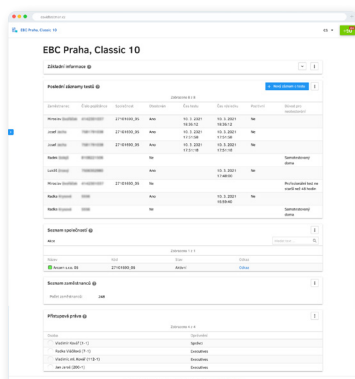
EBC Praha, Classic 10

EBC Praha, Classic 10

Základní informace

Poslední záznamy testů

Nový záznam o testu

Zobrazeno 8 z 8

| Zaměstnanec | Číslo pojištěnce | Sarsid kód | Pozitivní | Čas testu | Čas výsledku | Kontrola | Důvod pro nevyšetření |
|---|---|---|---|---|---|---|---|
| Hynek | | 27183400_55 | Ano | 10. 2. 2021 15:55:13 | 10. 2. 2021 17:01:40 | Ne | |
| Josef | | 27183400_55 | Ano | 10. 2. 2021 17:51:08 | 10. 2. 2021 17:51:08 | Ne | |
| Josef | | 27183400_55 | Ano | 10. 2. 2021 17:51:15 | 10. 2. 2021 17:51:15 | Ne | |
| Radim | | | Ne | | | | Samotestování doma |
| Luděk | | | Ne | | 10. 2. 2021 17:48:03 | Ne | |
| Hynek | | 27183400_55 | Ne | | | | Prohlašuji/ že test ve starší než 48 hodin |
| Radka | | | Ne | | 10. 2. 2021 16:59:40 | Ne | |
| Radka | | | Ne | | | | Samotestování doma |

Seznam společností

Zobrazeno 1 z 1

| Název | Sarsid | Stav | Odkaz |
|---|---|---|---|
| Seznam a.s. 55 | 27183400_55 | Aktivní | Odkaz |

Seznam zaměstnanců

Může zaměstnanci: Ano

Přístupová práva

Zobrazeno 4 z 4

| Osoba | Oprávnění |
|---|---|
| Vladimír Kovář (1-1) | Správce |
| Radka Vlašková (1-1) | Executives |
| Vladimír, ml. Kovář (1-1) | Executives |
| Jan Jirák (286-1) | Executives |